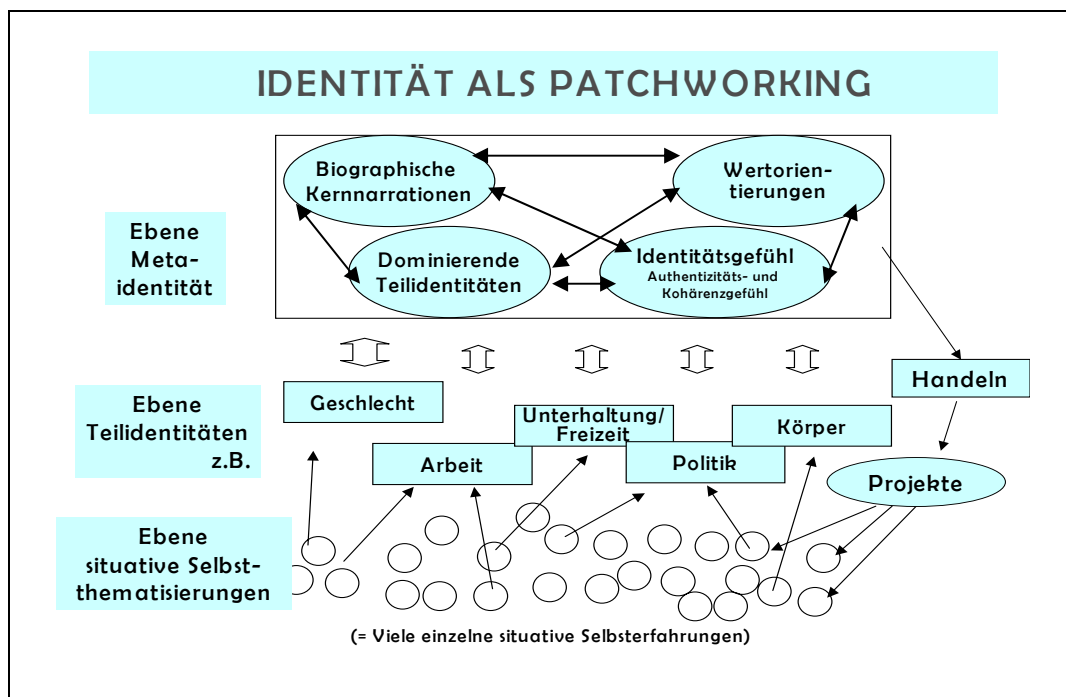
IDENTITÄT ALS PATCHWORKING

Biographische Kernnarrationen

Wertorientierungen

Dominierende Teilidentitäten

Identitätsgefühl
Authentizitäts- und Kohärenzgefühl

Ebene Metaidentität

Handeln

Ebene Teilidentitäten z.B.

Geschlecht

Unterhaltung/ Freizeit

Körper

Arbeit

Politik

Projekte

Ebene situative Selbstthematisierungen

(= Viele einzelne situative Selbsterfahrungen)